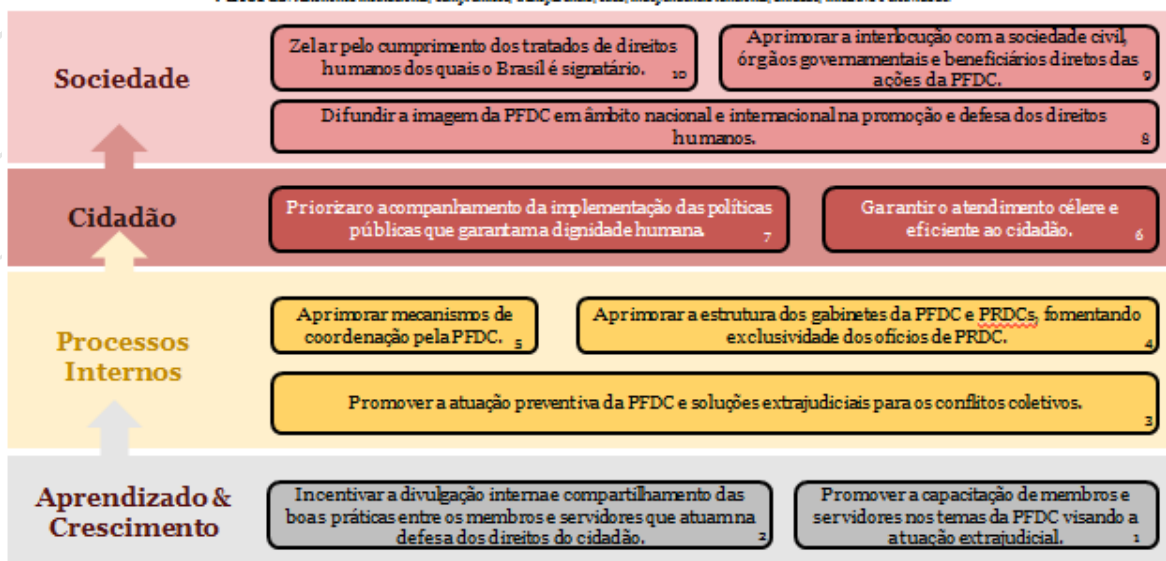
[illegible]

Sociedade

Zelar pelo cumprimento dos tratados de direitos humanos dos quais o Brasil é signatário. 10

Aprimorar a interlocução com a sociedade civil, órgãos governamentais e beneficiários diretos das ações da PFDC. 9

Difundir a imagem da PFDC em âmbito nacional e internacional na promoção e defesa dos direitos humanos. 8

Cidadão

Priorizar o acompanhamento da implementação das políticas públicas que garantam a dignidade humana. 7

Garantir o atendimento célere e eficiente ao cidadão. 6

Processos Internos

Aprimorar mecanismos de coordenação pela PFDC. 5

Aprimorar a estrutura dos gabinetes da PFDC e PRDCs, fomentando exclusividade dos ofícios de PRDC. 4

Promover a atuação preventiva da PFDC e soluções extrajudiciais para os conflitos coletivos. 3

Aprendizado & Crescimento

Incentivar a divulgação interna e compartilhamento das boas práticas entre os membros e servidores que atuam na defesa dos direitos do cidadão. 2

Promover a capacitação de membros e servidores nos temas da PFDC visando a atuação extrajudicial. 1